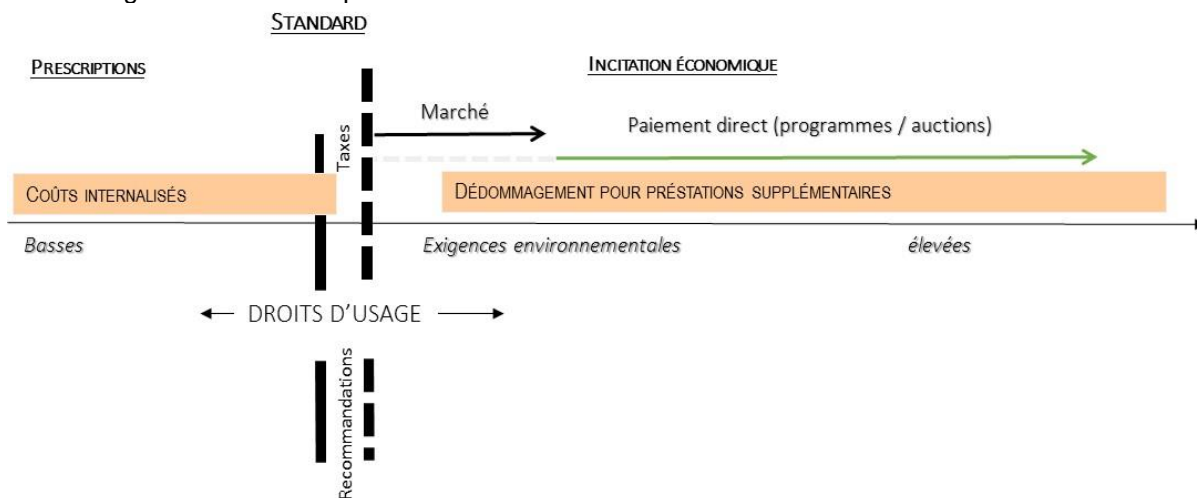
STANDARD

PRESCRIPTIONS

INCITATION ÉCONOMIQUE

Taxes

Marché

Paiement direct (programmes / auctions)

COÛTS INTERNALISÉS

DÉDOMMAGEMENT POUR PRÉSTATIONS SUPPLÉMENTAIRES

Basses

Exigences environnementales

élevées

DROITS D'USAGE

Recommandations